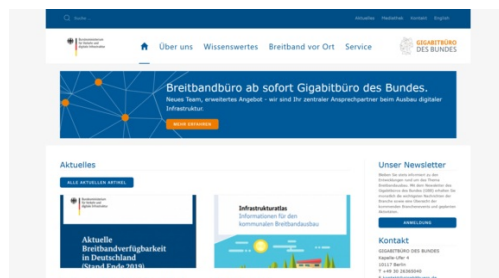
Suche...

Aktuelles Mediathek Kontakt English

Bundesministerium für Verkehr und digitale Infrastruktur

Über uns Wissenswertes Breitband vor Ort Service

GIGABITBÜRO DES BUNDES

Breitbandbüro ab sofort Gigabitbüro des Bundes.

Neues Team, erweitertes Angebot – wir sind Ihr zentraler Ansprechpartner beim Ausbau digitaler Infrastruktur.

MEHR ERFAHREN

Aktuelles

ALLE AKTUELLEN ARTIKEL

Bundesministerium für Verkehr und digitale Infrastruktur

Aktuelle Breitbandverfügbarkeit in Deutschland (Stand Ende 2019)

Infrastrukturatlas
Informationen für den kommunalen Breitbandausbau

Unser Newsletter

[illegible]

ANMELDUNG

Kontakt

GIGABITBÜRO DES BUNDES
Kapelle-Ufer 4
10117 Berlin
T +49 30 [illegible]
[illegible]